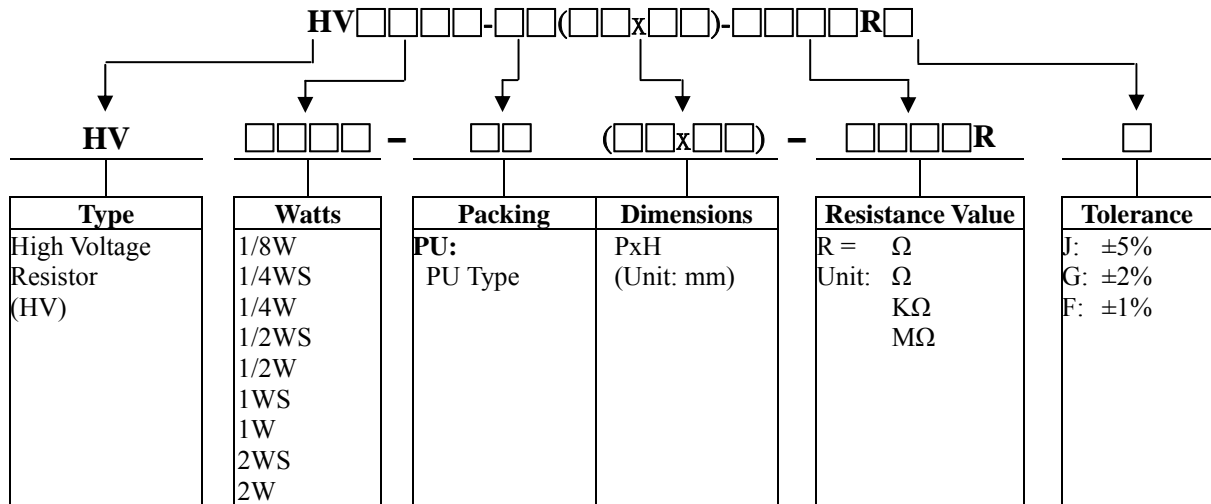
HV□□□□-□□(□□x□□)-□□□□R□

HV

□□□□ –

□□

(□□x□□) –

□□□□R

□

| Type |
|---|
| High Voltage Resistor (HV) |

| Watts |
|---|
| 1/8W |
| 1/4WS |
| 1/4W |
| 1/2WS |
| 1/2W |
| 1WS |
| 1W |
| 2WS |
| 2W |

| Packing | Dimensions |
|---|---|
| **PU:** PU Type | PxH (Unit: mm) |

| Resistance Value |
|---|
| R = Ω |
| Unit: Ω |
| KΩ |
| MΩ |

| Tolerance |
|---|
| J: ±5% |
| G: ±2% |
| F: ±1% |